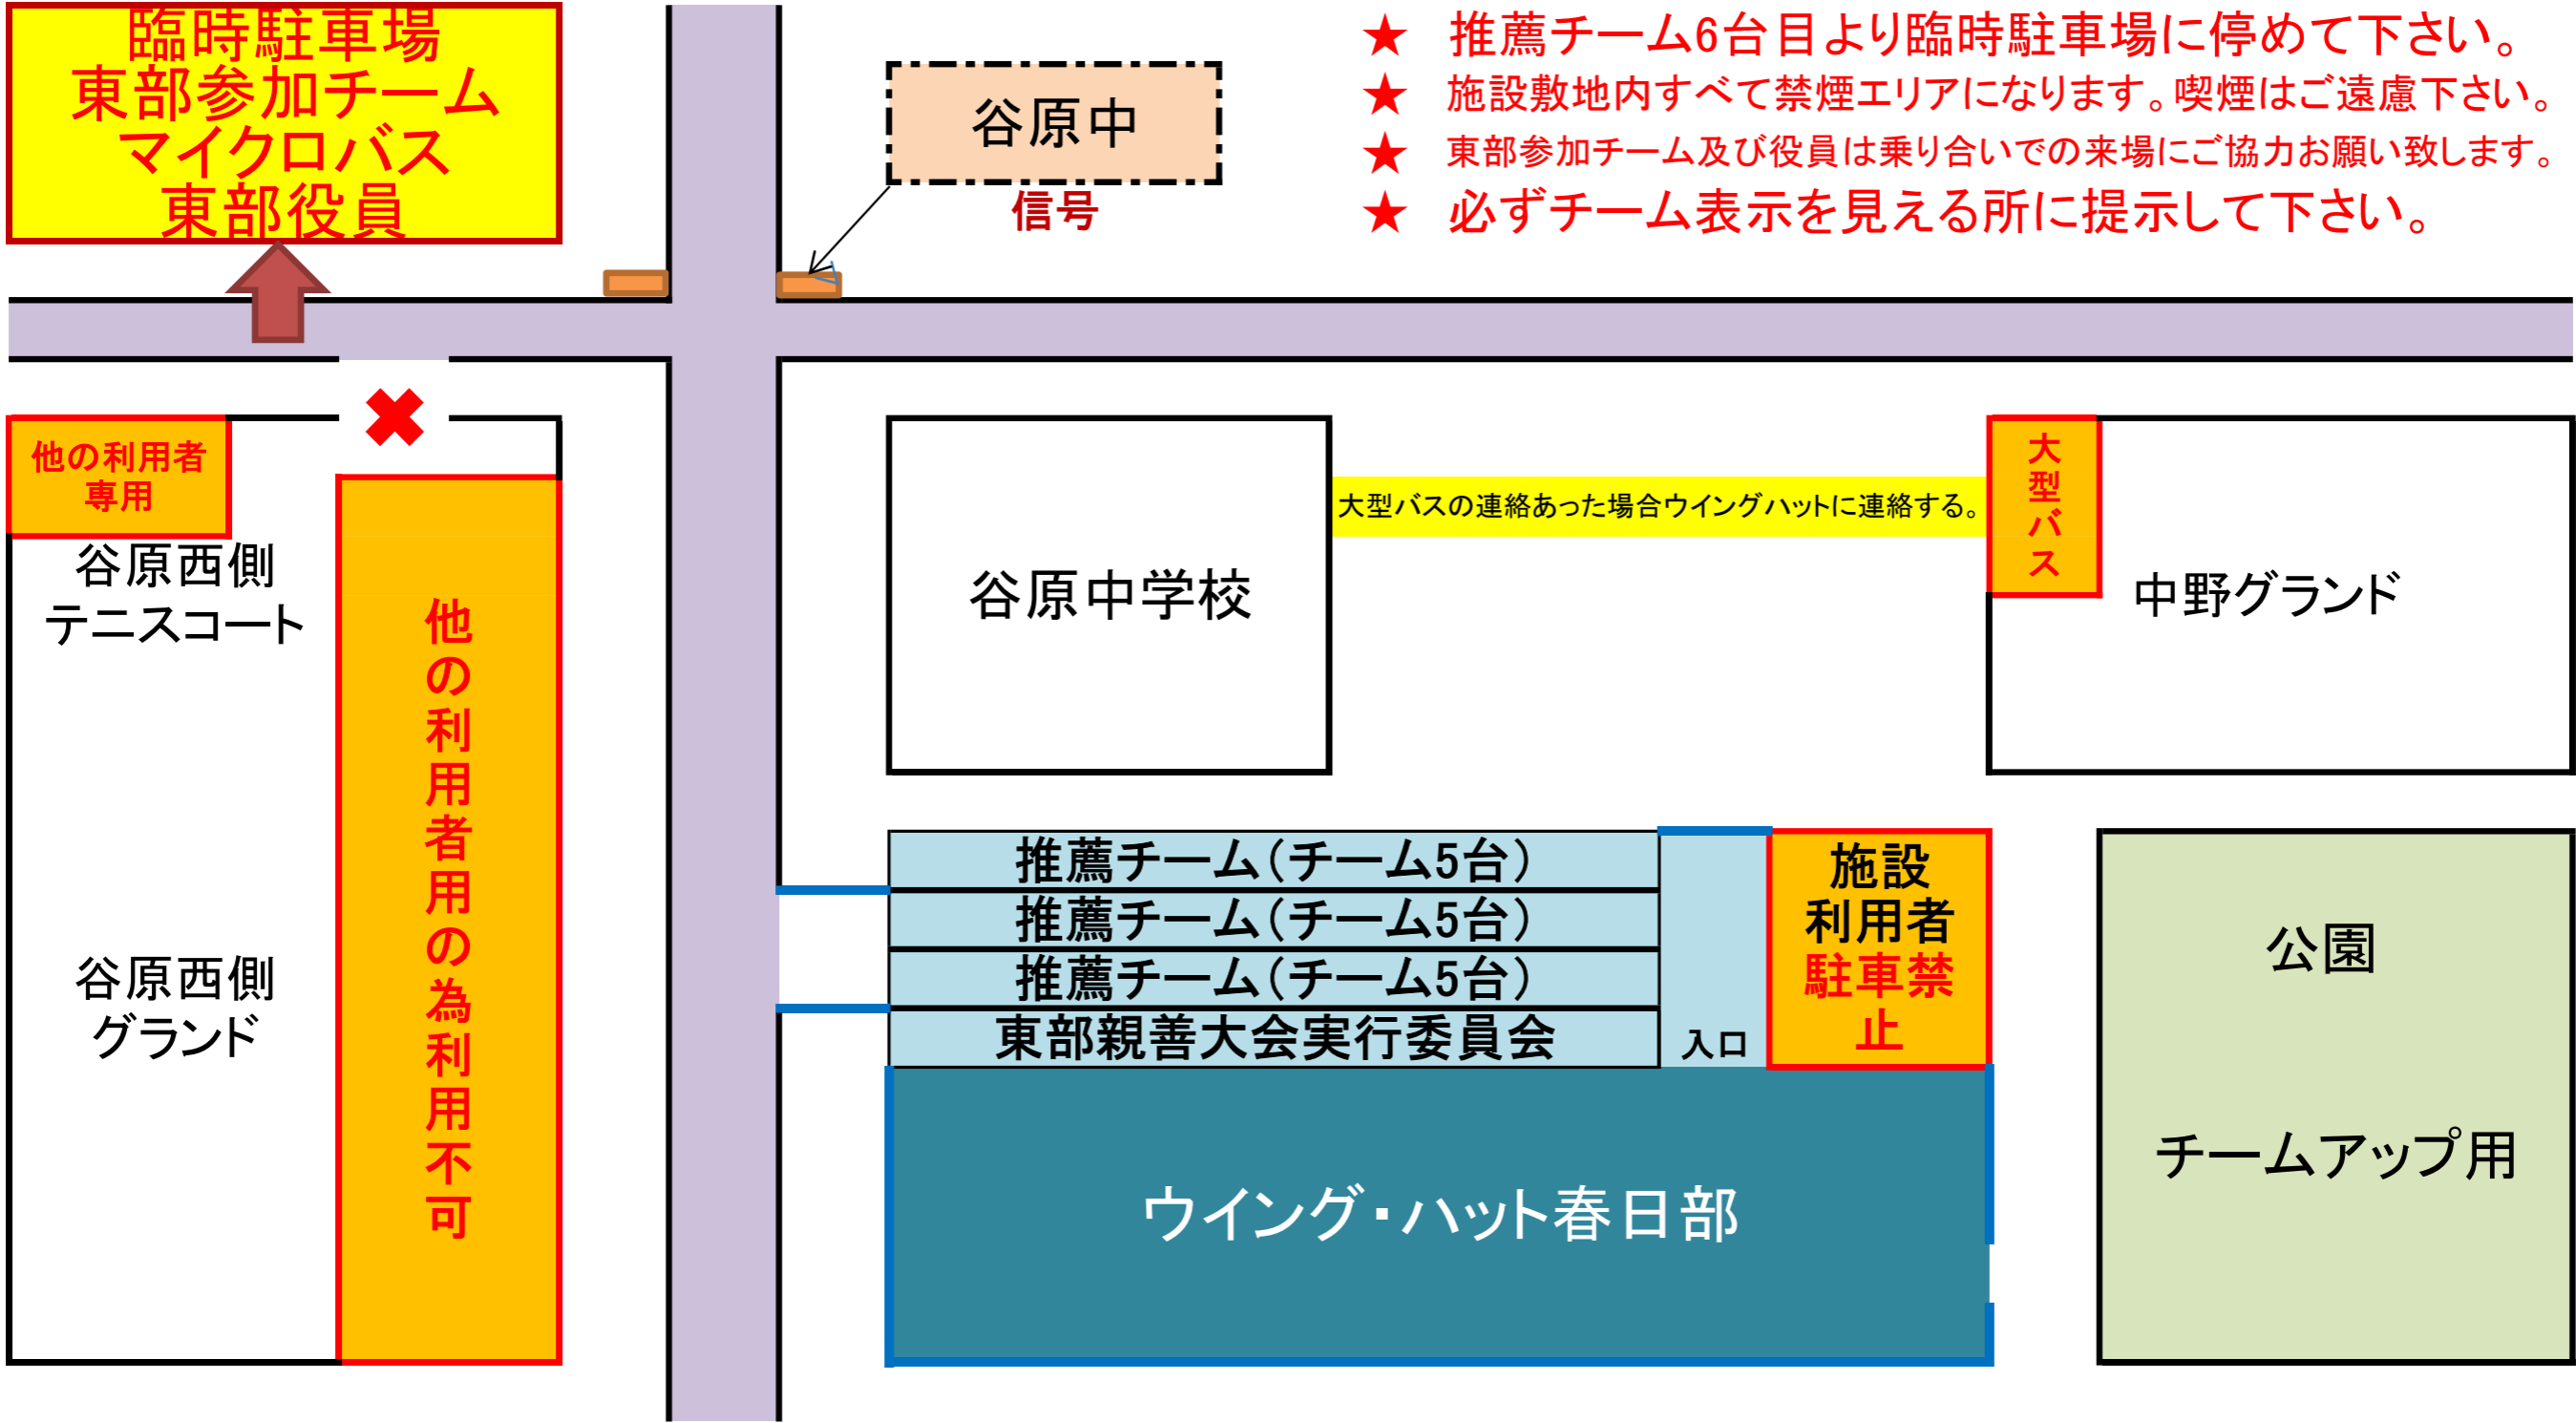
臨時駐車場
東部参加チーム
マイクロバス
東部役員

谷原中

信号

★ 推薦チーム6台目より臨時駐車場に停めて下さい。
★ 施設敷地内すべて禁煙エリアになります。喫煙はご遠慮下さい。
★ 東部参加チーム及び役員は乗り合いでの来場にご協力お願い致します。
★ 必ずチーム表示を見える所に提示して下さい。

✖

他の利用者専用

谷原西側
テニスコート

他の利用者用の為利用不可

谷原西側
グランド

谷原中学校

大型バスの連絡あった場合ウイングハットに連絡する。

大型バス

中野グランド

推薦チーム（チーム5台）
推薦チーム（チーム5台）
推薦チーム（チーム5台）
東部親善大会実行委員会

入口

施設
利用者
駐車禁止

公園

チームアップ用

ウイング・ハット春日部